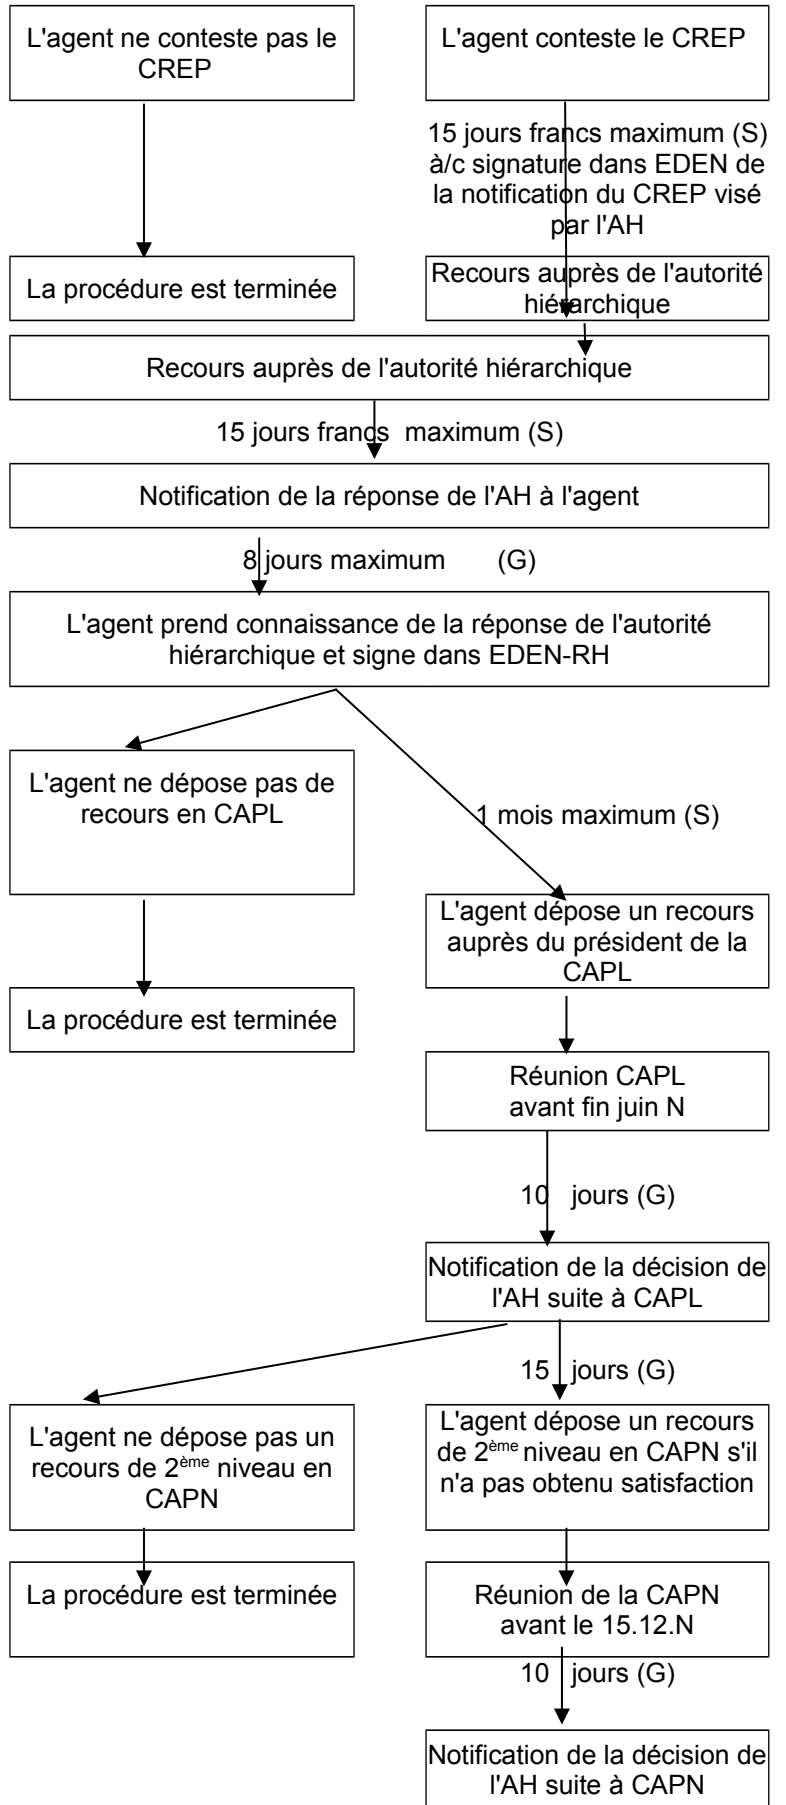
L'agent ne conteste pas le CREP

L'agent conteste le CREP

15 jours francs maximum (S) à/c signature dans EDEN de la notification du CREP visé par l'AH

La procédure est terminée

Recours auprès de l'autorité hiérarchique

Recours auprès de l'autorité hiérarchique

15 jours francs maximum (S)

Notification de la réponse de l'AH à l'agent

8 jours maximum (G)

L'agent prend connaissance de la réponse de l'autorité hiérarchique et signe dans EDEN-RH

L'agent ne dépose pas de recours en CAPL

1 mois maximum (S)

L'agent dépose un recours auprès du président de la CAPL

La procédure est terminée

Réunion CAPL avant fin juin N

10 jours (G)

Notification de la décision de l'AH suite à CAPL

15 jours (G)

L'agent ne dépose pas un recours de 2$^{ème}$ niveau en CAPN

L'agent dépose un recours de 2$^{ème}$ niveau en CAPN s'il n'a pas obtenu satisfaction

La procédure est terminée

Réunion de la CAPN avant le 15.12.N

10 jours (G)

Notification de la décision de l'AH suite à CAPN